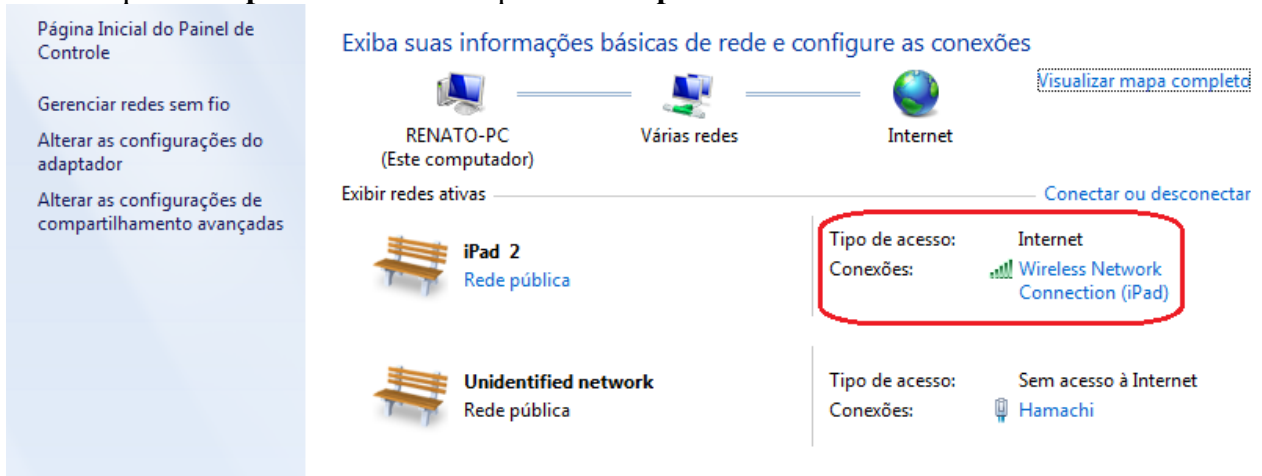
Página Inicial do Painel de Controle

Gerenciar redes sem fio

Alterar as configurações do adaptador

Alterar as configurações de compartilhamento avançadas

Exiba suas informações básicas de rede e configure as conexões

Visualizar mapa completo

RENATO-PC
(Este computador)

Várias redes

Internet

Exibir redes ativas

Conectar ou desconectar

iPad 2
Rede pública

Tipo de acesso: Internet
Conexões: Wireless Network Connection (iPad)

Unidentified network
Rede pública

Tipo de acesso: Sem acesso à Internet
Conexões: Hamachi